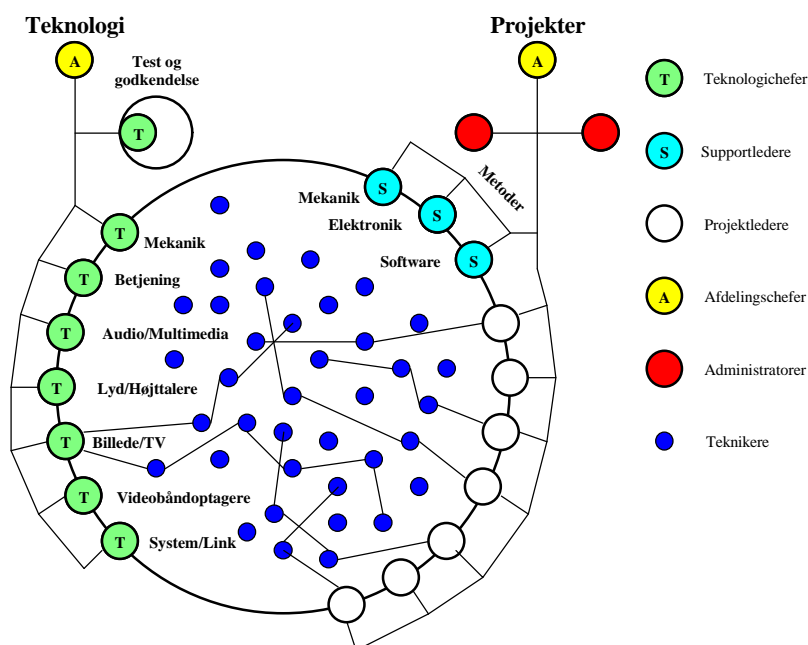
Teknologi

A

Test og godkendelse

T

Projekter

A

T Teknologichefer

S Supportledere

Projektledere

A Afdelingschefer

Administratorer

Teknikere

Metoder

Mekanik S

Elektronik S

Software S

T Mekanik

T Betjening

T Audio/Multimedia

T Lyd/Højttalere

T Billede/TV

T Videobåndoptagere

T System/Link